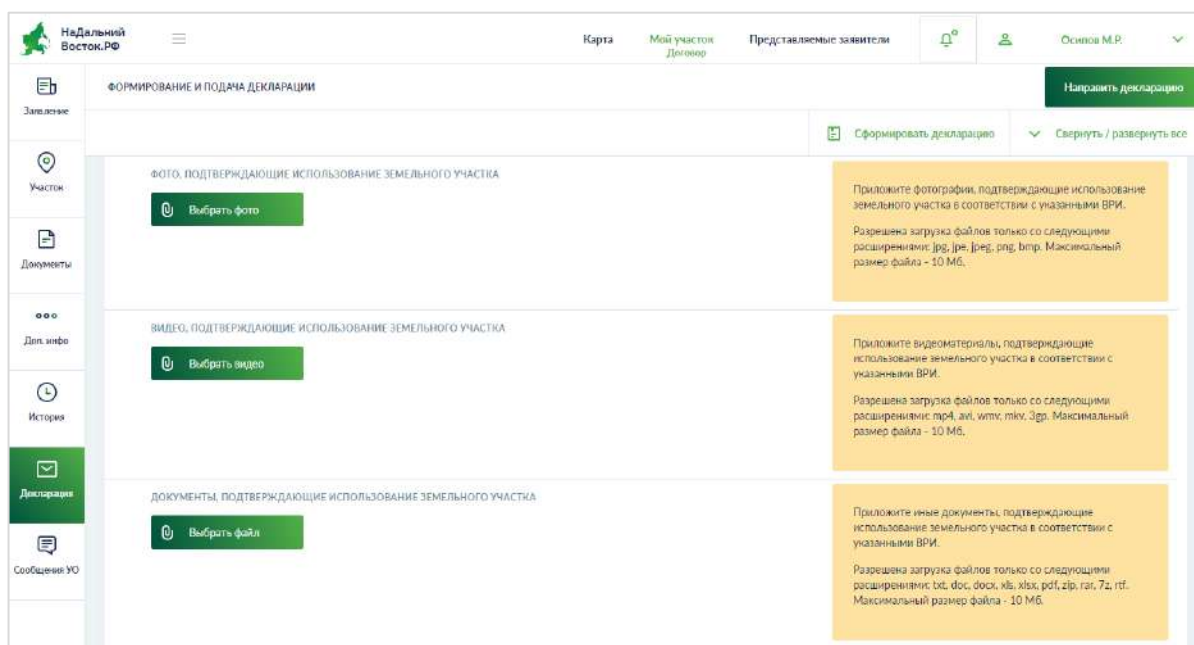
НаДальний Восток.РФ

Карта

Мой участок
Договор

Представляемые заявители

0

Осипов М.Р.

Заявление

Участок

Документы

Доп. инфо

История

Декларация

Сообщения УО

ФОРМИРОВАНИЕ И ПОДАЧА ДЕКЛАРАЦИИ

Направить декларацию

Сформировать декларацию

Свернуть / развернуть все

ФОТО, ПОДТВЕРЖДАЮЩИЕ ИСПОЛЬЗОВАНИЕ ЗЕМЕЛЬНОГО УЧАСТКА

Выбрать фото

Приложите фотографии, подтверждающие использование земельного участка в соответствии с указанными ВРИ.

Разрешена загрузка файлов только со следующими расширениями: jpg, jpe, jpeg, png, bmp. Максимальный размер файла - 10 Мб.

ВИДЕО, ПОДТВЕРЖДАЮЩИЕ ИСПОЛЬЗОВАНИЕ ЗЕМЕЛЬНОГО УЧАСТКА

Выбрать видео

Приложите видеоматериалы, подтверждающие использование земельного участка в соответствии с указанными ВРИ.

Разрешена загрузка файлов только со следующими расширениями: mp4, avi, wmv, mkv, 3gp. Максимальный размер файла - 10 Мб.

ДОКУМЕНТЫ, ПОДТВЕРЖДАЮЩИЕ ИСПОЛЬЗОВАНИЕ ЗЕМЕЛЬНОГО УЧАСТКА

Выбрать файл

Приложите иные документы, подтверждающие использование земельного участка в соответствии с указанными ВРИ.

Разрешена загрузка файлов только со следующими расширениями: txt, doc, docx, xls, xlsx, pdf, zip, rar, 7z, rtf. Максимальный размер файла - 10 Мб.